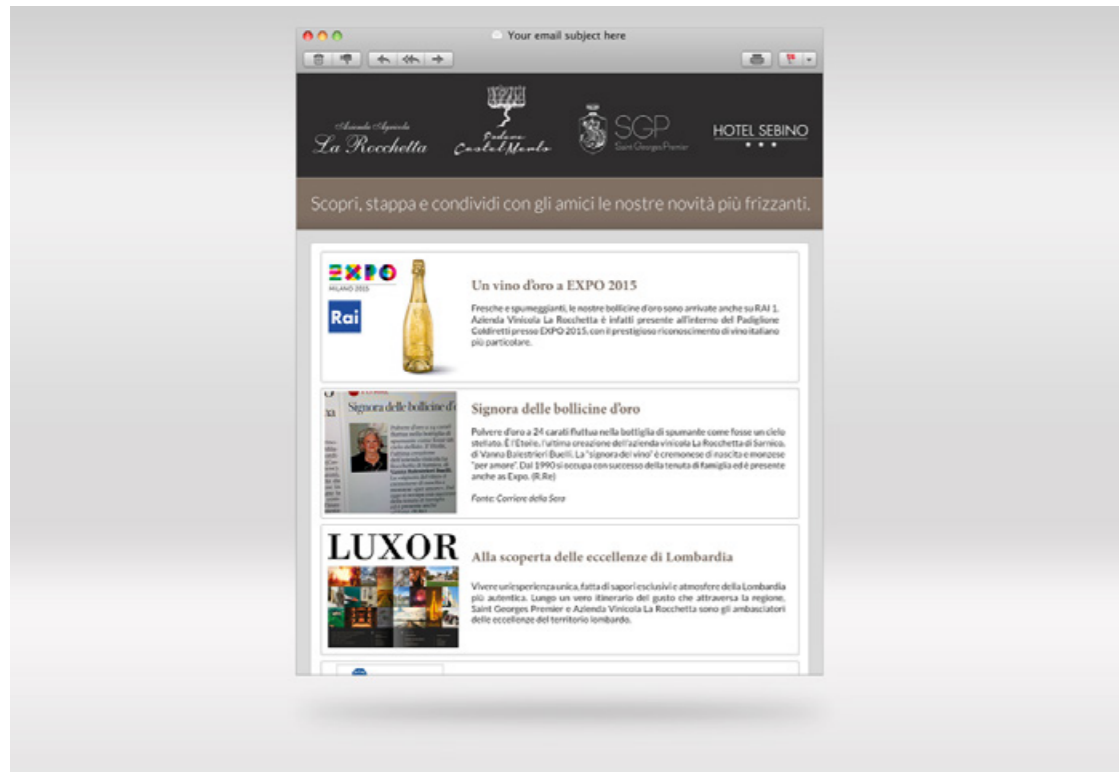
Your email subject here

Azienda Agricola
La Rocchetta

Fattoria
Castel Monte

SGP
Saint Georges Premier

HOTEL SEBINO

Scopri, stappa e condividi con gli amici le nostre novità più frizzanti.

EXPO
MILANO 2015

Rai

Un vino d'oro a EXPO 2015

Fresche e spumeggianti, le nostre bollicine d'oro sono arrivate anche su RAI 1. Azienda Vinicola La Rocchetta è infatti presente all'interno del Padiglione Coldiretti presso EXPO 2015, con il prestigioso riconoscimento di vino italiano più particolare.

Signora delle bollicine d'o

Signora delle bollicine d'oro

Polvere d'oro a 24 carati fluttua nella bottiglia di spumante come fosse un cielo stellato. È l'Etoile, l'ultima creazione dell'azienda vinicola La Rocchetta di Sarnico, di Vanna Balestrieri Buelli. La "signora del vino" è cremonese di nascita e monzese "per amore". Dal 1990 si occupa con successo della tenuta di famiglia ed è presente anche as Expo. (R.Re)

Fonte: Corriere della Sera

LUXOR

Alla scoperta delle eccellenze di Lombardia

Vivere un'esperienza unica, fatta di sapori esclusivi e atmosfere della Lombardia più autentica. Lungo un vero itinerario del gusto che attraversa la regione, Saint Georges Premier e Azienda Vinicola La Rocchetta sono gli ambasciatori delle eccellenze del territorio lombardo.